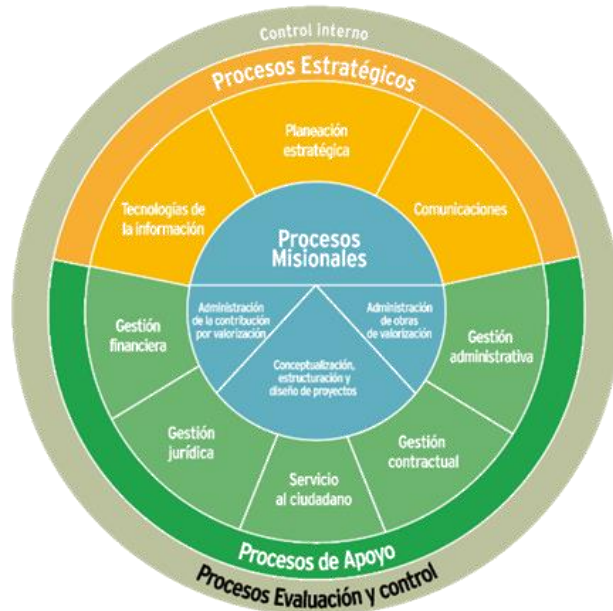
Control interno

Procesos Estratégicos

Planeación estratégica

Tecnologías de la información

Comunicaciones

Procesos Misionales

Administración de la contribución por valorización

Administración de obras de valorización

Conceptualización, estructuración y diseño de proyectos

Gestión financiera

Gestión administrativa

Gestión jurídica

Gestión contractual

Servicio al ciudadano

Procesos de Apoyo

Procesos Evaluación y control